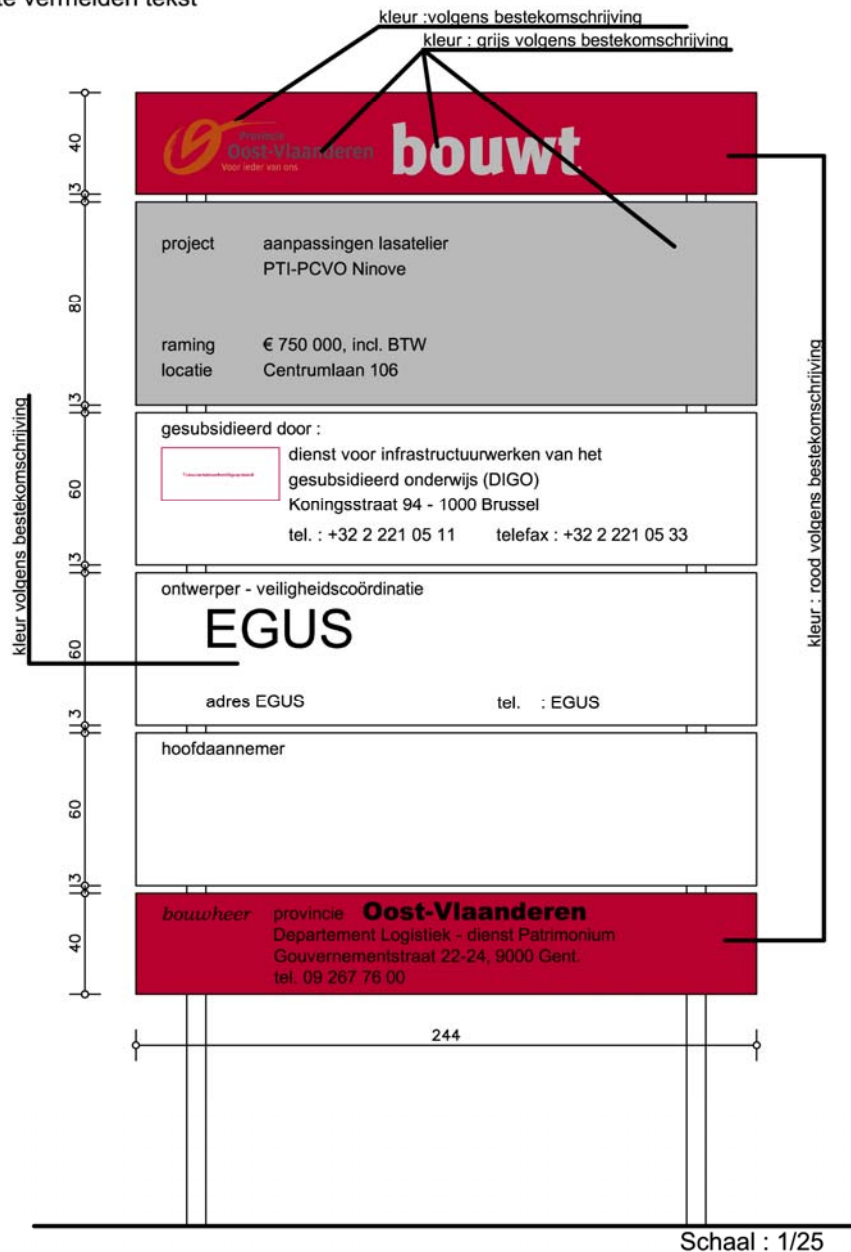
te vermelden tekst

kleur :volgens bestekomschrijving
kleur : grijs volgens bestekomschrijving

40
Provincie Oost-Vlaanderen
Voor ieder van ons
bouwt

3
80
project aanpassingen lasatelier
PTI-PCVO Ninove

raming € 750 000, incl. BTW
locatie Centrumlaan 106

3
60
gesubsidieerd door :
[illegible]
dienst voor infrastructuurwerken van het gesubsidieerd onderwijs (DIGO)
Koningsstraat 94 - 1000 Brussel
tel. : +32 2 221 05 11 telefax : +32 2 221 05 33

3
60
ontwerper - veiligheidscoördinatie
EGUS
adres EGUS tel. : EGUS

3
60
hoofdaannemer

3
40
bouwheer provincie Oost-Vlaanderen
Departement Logistiek - dienst Patrimonium
Gouvernementstraat 22-24, 9000 Gent.
tel. 09 267 76 00

244

kleur volgens bestekomschrijving

kleur : rood volgens bestekomschrijving

Schaal : 1/25